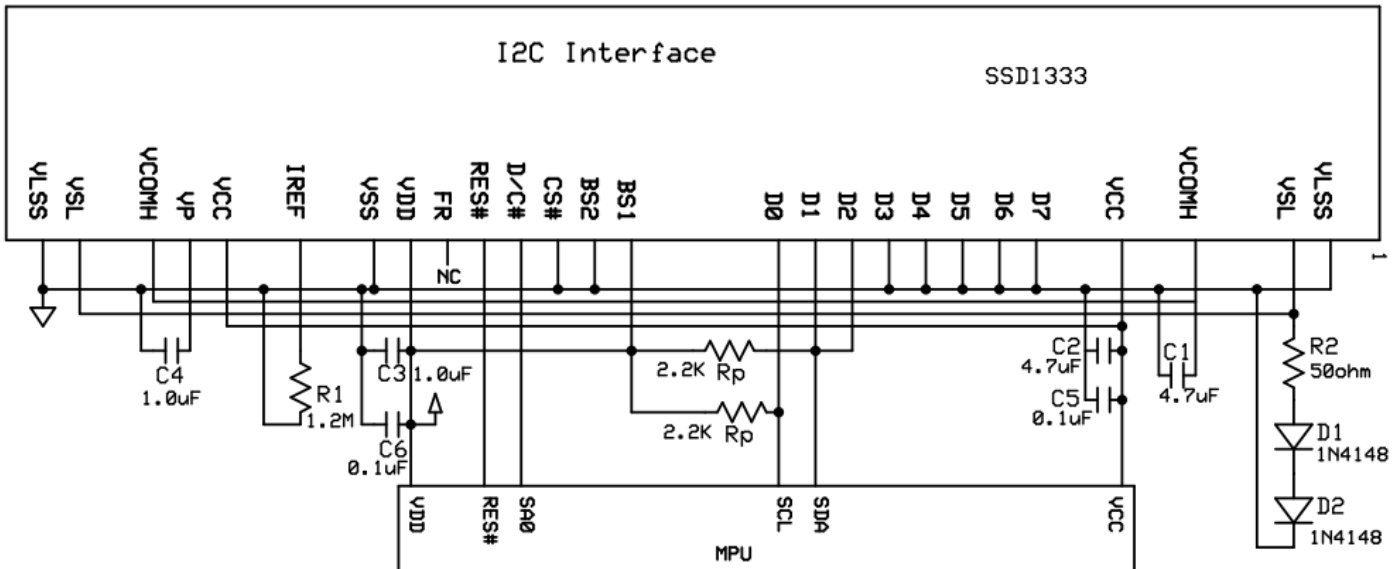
I2C Interface

SSD1333

VLSS VSL VCOMH VP VCC IREF VSS VDD FR RES# D/C# CS# BS2 BS1 D0 D1 D2 D3 D4 D5 D6 D7 VCC VCOMH VSL VLSS

1

NC

C4
1.0uF

R1
1.2M

C3 1.0uF

C6
0.1uF

2.2K Rp

2.2K Rp

C2
4.7uF

C5
0.1uF

C1
4.7uF

R2
50ohm

D1
1N4148

D2
1N4148

VDD RES# SA0 SCL SDA VCC

MPU